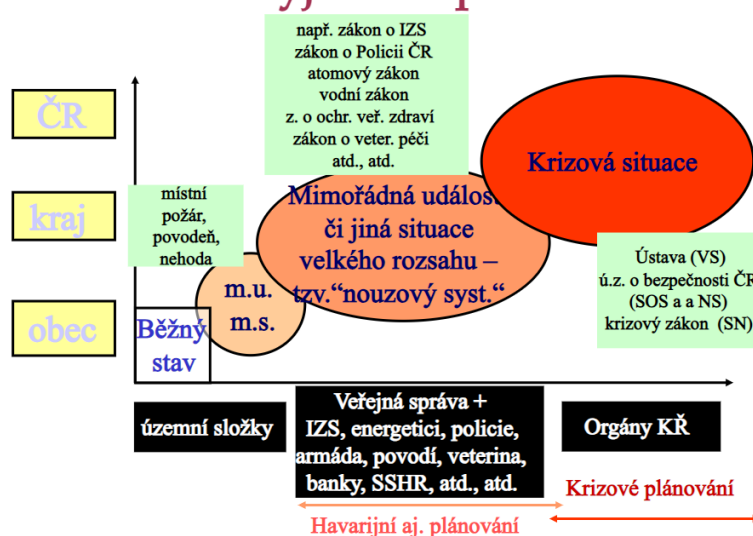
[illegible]

např. zákon o IZS
zákon o Policii ČR
atomový zákon
vodní zákon
z. o ochr. veř. zdraví
zákon o veter. péči
atd., atd.

ČR

kraj

obec

místní
požár,
povodeň,
nehoda

Mimořádná událos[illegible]
či jiná situace
velkého rozsahu –
tzv.“nouzový syst.“

Krizová situace

Ústava (VS)
ú.z. o bezpečnosti ČR
(SOS a a NS)
krizový zákon (SN)

m.u.
m.s.

Běžný
stav

územní složky

Veřejná správa +
IZS, energetici, policie,
armáda, povodí, veterina,
banky, SSHR, atd., atd.

Orgány KŘ

Krizové plánování

Havarijní aj. plánování